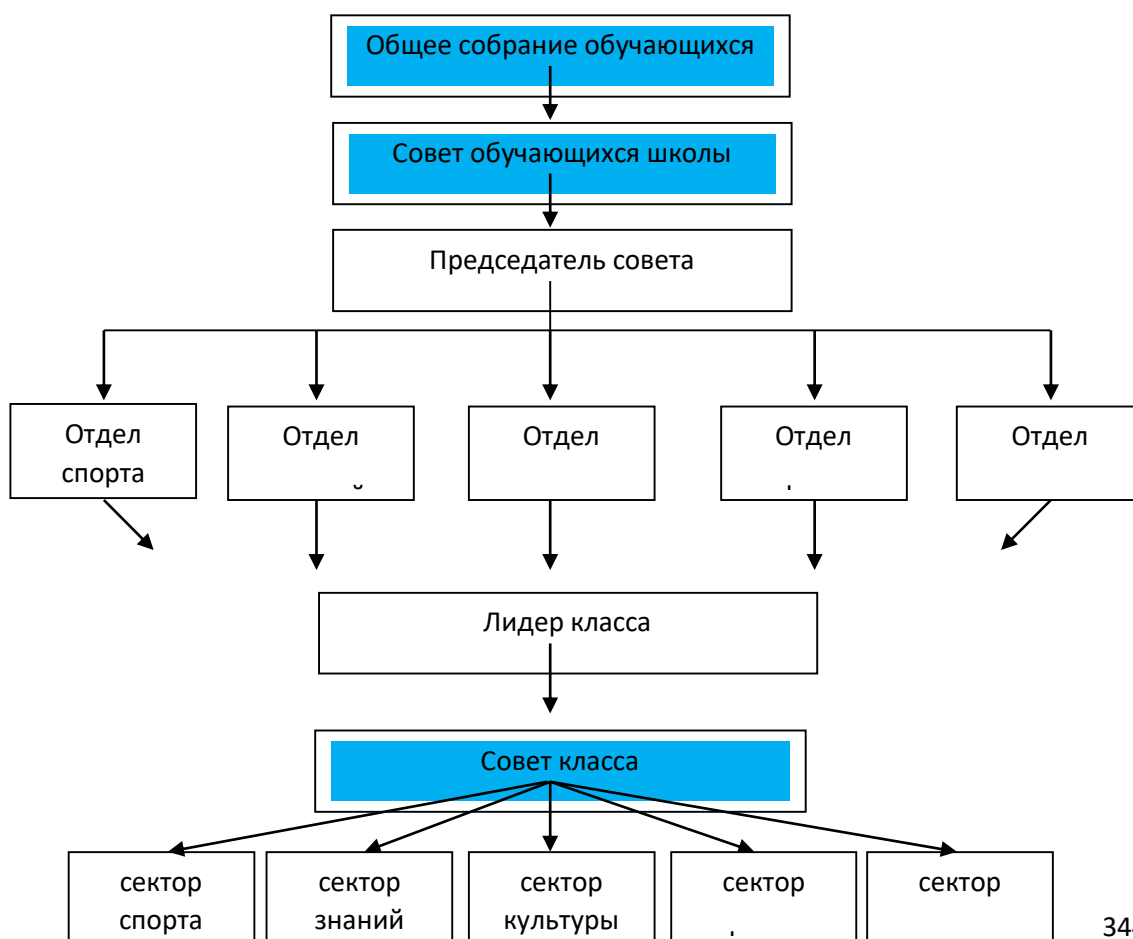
Общее собрание обучающихся

Совет обучающихся школы

Председатель совета

Отдел спорта

Отдел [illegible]

Отдел

Отдел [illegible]

Отдел

Лидер класса

Совет класса

сектор спорта

сектор знаний

сектор культуры

сектор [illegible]

сектор

34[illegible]